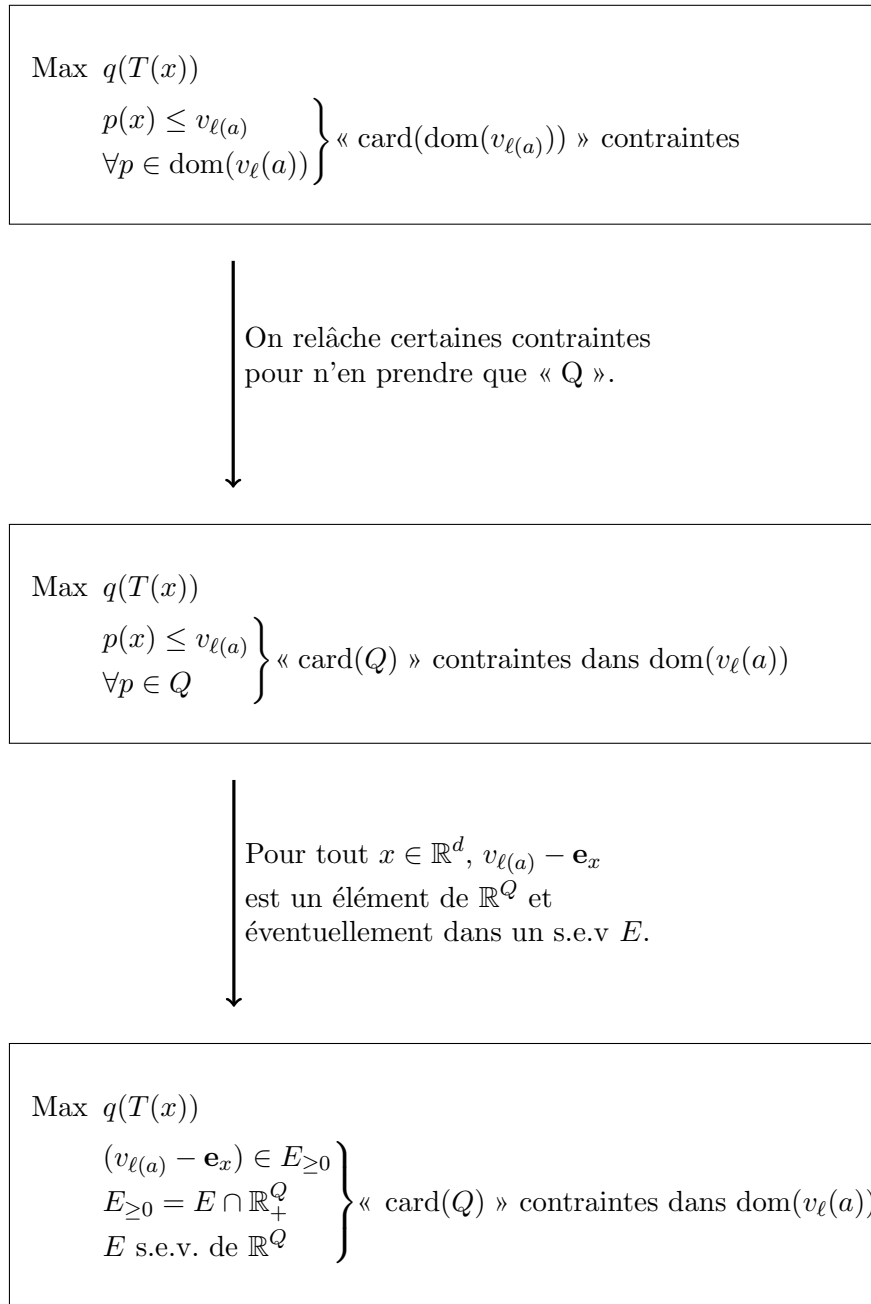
Max $q(T(x))$

$p(x) \leq v_{\ell(a)}$
$\forall p \in \mathrm{dom}(v_\ell(a))$ « $\mathrm{card}(\mathrm{dom}(v_{\ell(a)}))$ » contraintes

On relâche certaines contraintes pour n'en prendre que « Q ».

Max $q(T(x))$

$p(x) \leq v_{\ell(a)}$
$\forall p \in Q$ « $\mathrm{card}(Q)$ » contraintes dans $\mathrm{dom}(v_\ell(a))$

Pour tout $x \in \mathbb{R}^d$, $v_{\ell(a)} - \mathbf{e}_x$ est un élément de $\mathbb{R}^Q$ et éventuellement dans un s.e.v $E$.

Max $q(T(x))$

$(v_{\ell(a)} - \mathbf{e}_x) \in E_{\geq 0}$
$E_{\geq 0} = E \cap \mathbb{R}_+^Q$
$E$ s.e.v. de $\mathbb{R}^Q$ « $\mathrm{card}(Q)$ » contraintes dans $\mathrm{dom}(v_\ell(a)$